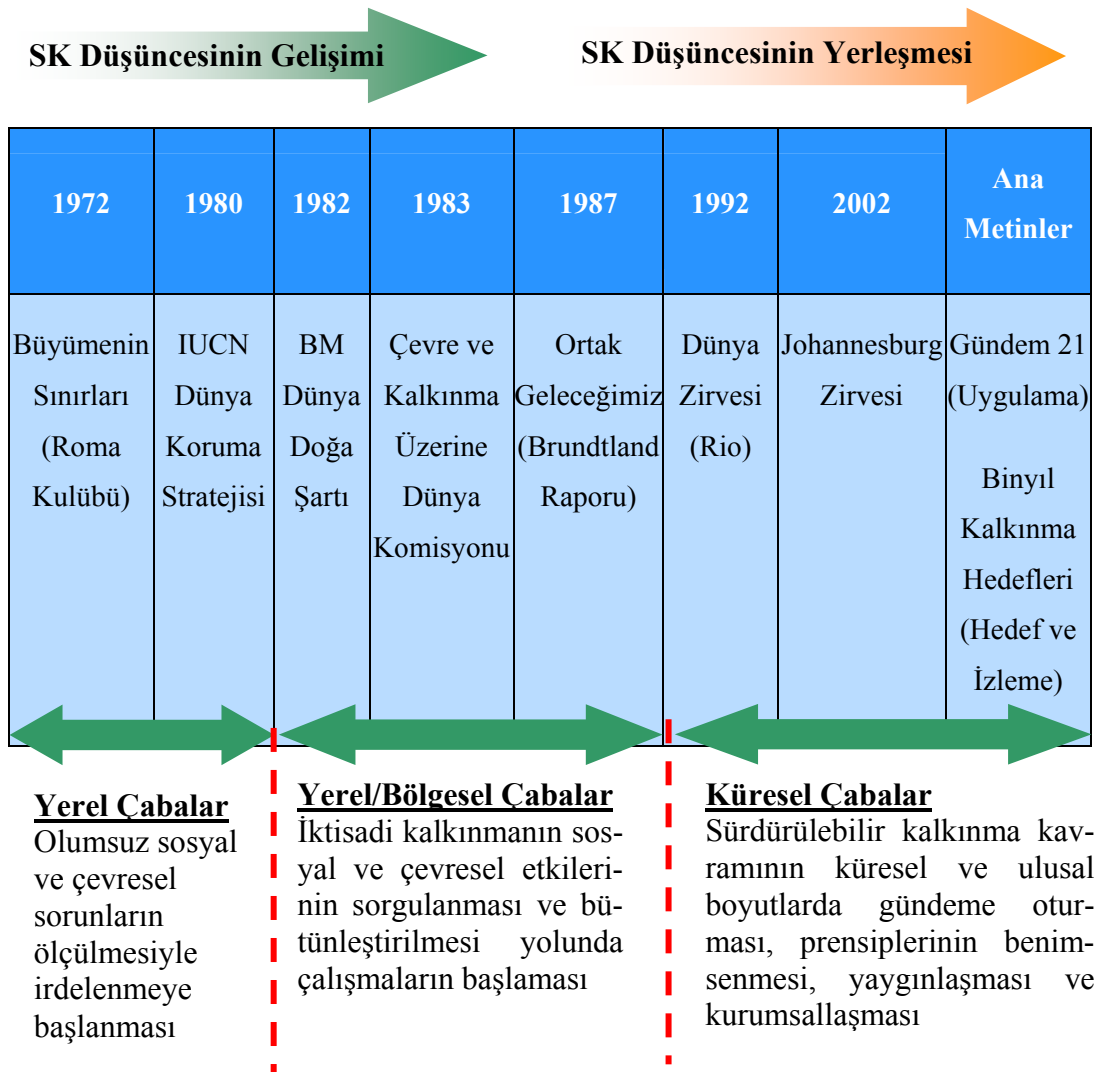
SK Düşüncesinin Gelişimi

SK Düşüncesinin Yerleşmesi

| 1972 | 1980 | 1982 | 1983 | 1987 | 1992 | 2002 | Ana Metinler |
|---|---|---|---|---|---|---|---|
| Büyümenin Sınırları (Roma Kulübü) | IUCN Dünya Koruma Stratejisi | BM Dünya Doğa Şartı | Çevre ve Kalkınma Üzerine Dünya Komisyonu | Ortak Geleceğimiz (Brundtland Raporu) | Dünya Zirvesi (Rio) | Johannesburg Zirvesi | Gündem 21 (Uygulama) Binyıl Kalkınma Hedefleri (Hedef ve İzleme) |

Yerel Çabalar
Olumsuz sosyal ve çevresel sorunların ölçülmesiyle irdelenmeye başlanması

Yerel/Bölgesel Çabalar
İktisadi kalkınmanın sosyal ve çevresel etkilerinin sorgulanması ve bütünleştirilmesi yolunda çalışmaların başlaması

Küresel Çabalar
Sürdürülebilir kalkınma kavramının küresel ve ulusal boyutlarda gündeme oturması, prensiplerinin benimsenmesi, yaygınlaşması ve kurumsallaşması